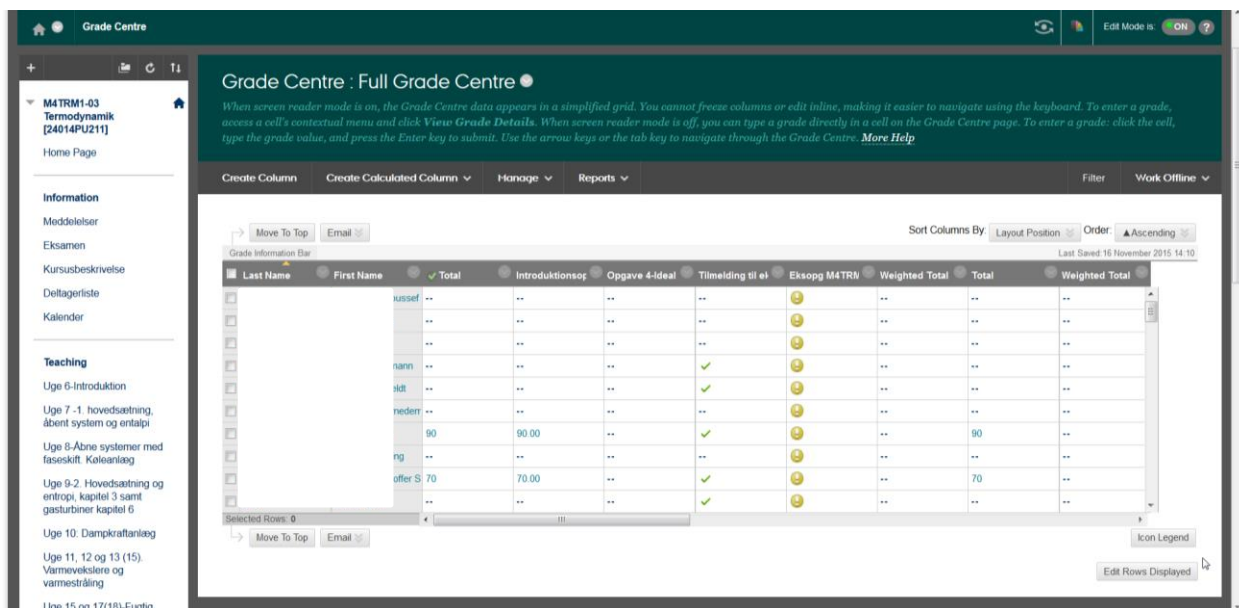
Grade Centre

Edit Mode is: ON

M4TRM1-03 Termodynamik [24014PU211]

Home Page

Information

Meddelelser

Eksamen

Kursusbeskrivelse

Deltagerliste

Kalender

Teaching

Uge 6-Introduktion

Uge 7 -1. hovedsætning, åbent system og entalpi

Uge 8-Åbne systemer med faseskift: Køleanlæg

Uge 9-2. Hovedsætning og entropi, kapitel 3 samt gasturbiner kapitel 6

Uge 10: Dampkraftanlæg

Uge 11, 12 og 13 (15). Varmevekslere og varmestråling

Uge 15 og 17(18)-Fugtig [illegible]

Grade Centre : Full Grade Centre

When screen reader mode is on, the Grade Centre data appears in a simplified grid. You cannot freeze columns or edit inline, making it easier to navigate using the keyboard. To enter a grade, access a cell's contextual menu and click View Grade Details. When screen reader mode is off, you can type a grade directly in a cell on the Grade Centre page. To enter a grade: click the cell, type the grade value, and press the Enter key to submit. Use the arrow keys or the tab key to navigate through the Grade Centre. More Help

Create Column | Create Calculated Column | Manage | Reports | Filter | Work Offline

Move To Top | Email

Sort Columns By: Layout Position | Order: ▲Ascending

Grade Information Bar

Last Saved: 16 November 2015 14:10

| Last Name | First Name | Total | Introduktionsop | Opgave 4-Ideal | Tilmelding til el | Eksopg M4TRM | Weighted Total | Total | Weighted Total |
|---|---|---|---|---|---|---|---|---|---|
| | oussef | -- | -- | -- | -- | | -- | -- | -- |
| | | -- | -- | -- | -- | | -- | -- | -- |
| | | -- | -- | -- | -- | | -- | -- | -- |
| | nann | -- | -- | -- | ✓ | | -- | -- | -- |
| | eldt | -- | -- | -- | ✓ | | -- | -- | -- |
| | nedem | -- | -- | -- | -- | | -- | -- | -- |
| | | 90 | 90.00 | -- | ✓ | | -- | 90 | -- |
| | ng | -- | -- | -- | -- | | -- | -- | -- |
| | offer S | 70 | 70.00 | -- | ✓ | | -- | 70 | -- |
| | | -- | -- | -- | ✓ | | -- | -- | -- |

Selected Rows: 0

Move To Top | Email

Icon Legend

Edit Rows Displayed